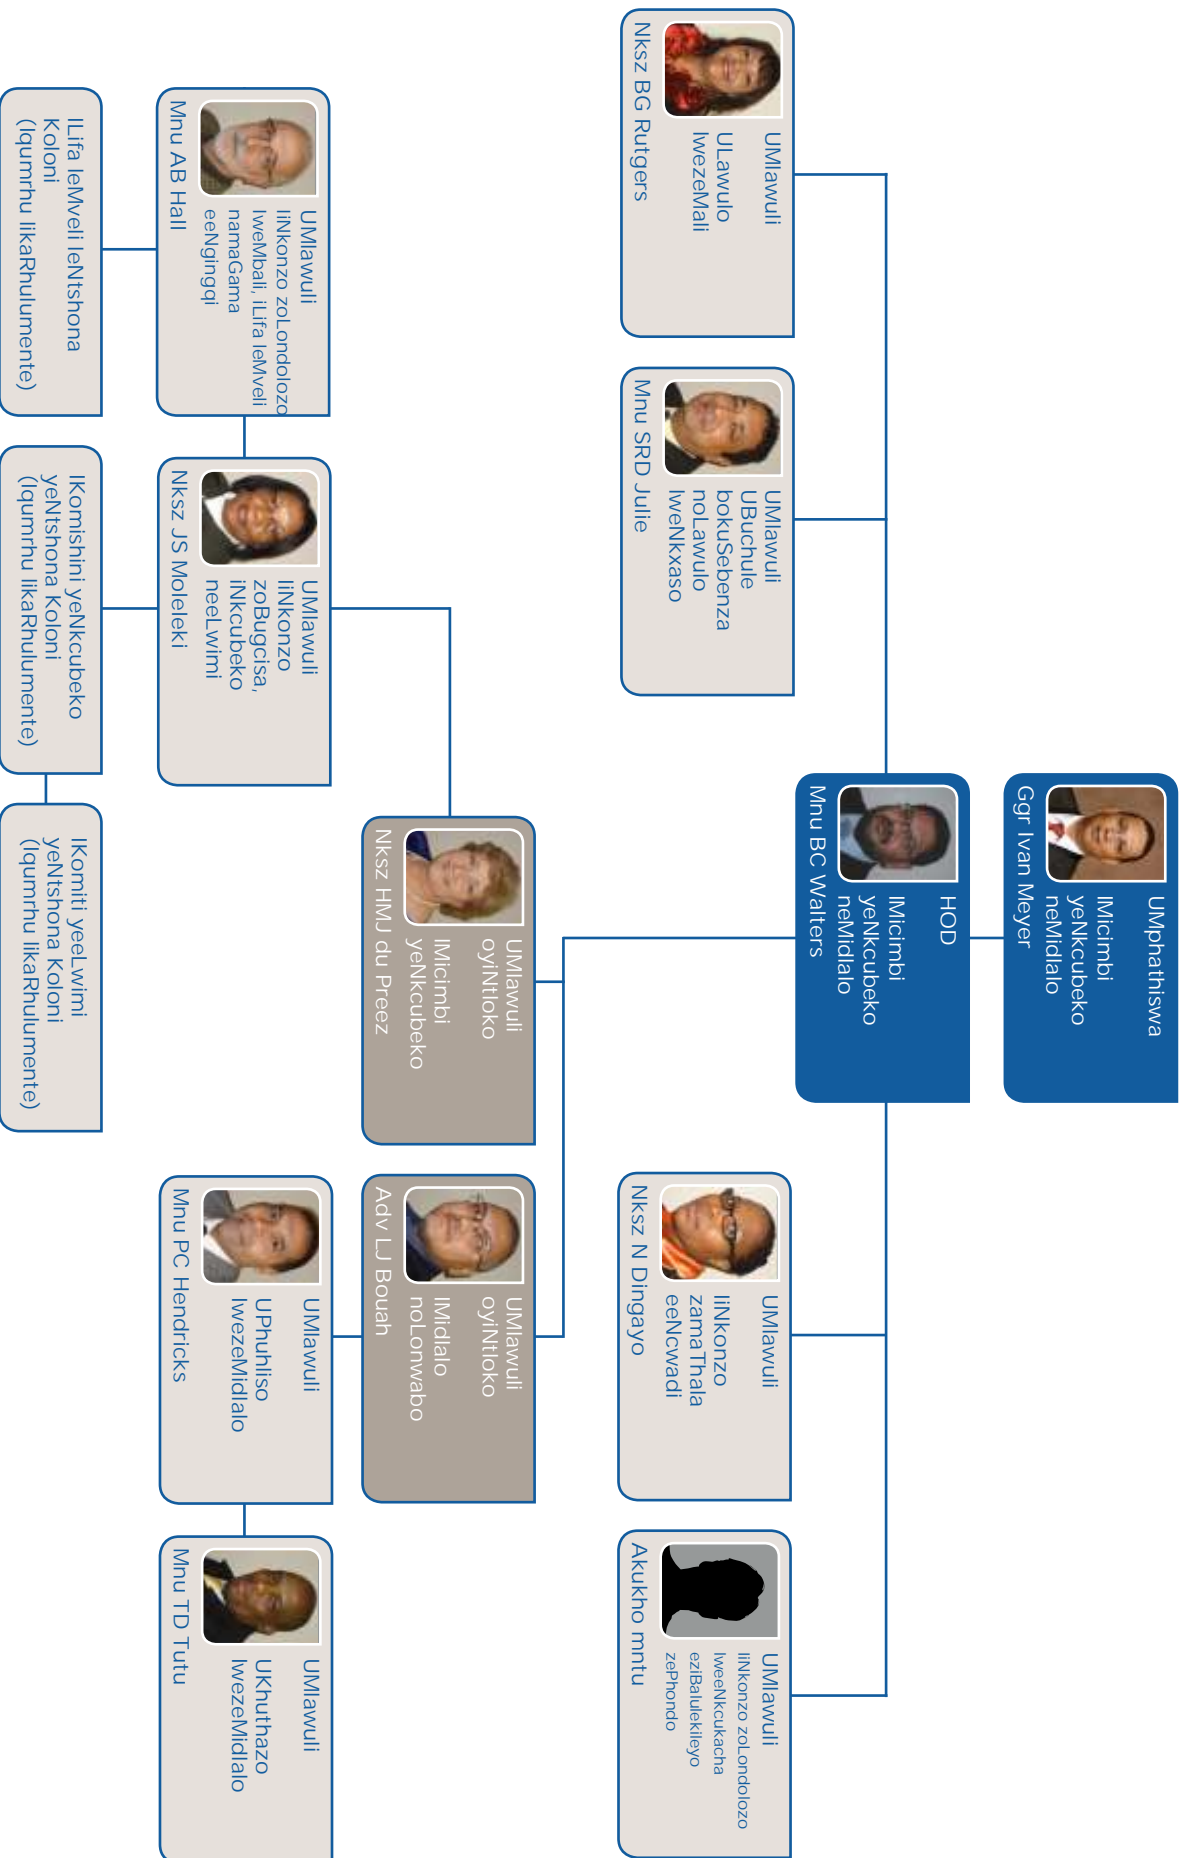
UMphathiswa
IMicimbi yeNkcubeko neMidlalo
Ggr Ivan Meyer

HOD
IMicimbi yeNkcubeko neMidlalo
Mnu BC Walters

UMlawuli
ULawulo lwezeMali
Nksz BG Rutgers

UMlawuli
UBuchule bokuSebenza noLawulo lweNkxaso
Mnu SRD Julie

UMlawuli
IiNkonzo zamaThala eeNcwadi
Nksz N Dingayo

UMlawuli
IiNkonzo zoLondolozo lweeNkcukacha eziBalulekileyo zePhondo
Akukho mntu

UMlawuli oyiNtloko
IMicimbi yeNkcubeko
Nksz HMJ du Preez

UMlawuli oyiNtloko
IMidlalo noLonwabo
Adv LJ Bouah

UMlawuli
IiNkonzo zoLondolozo lweMbali, iLifa leMveli namaGama eeNgingqi
Mnu AB Hall

UMlawuli
IiNkonzo zoBugcisa, iNkcubeko neeLwimi
Nksz JS Moleleki

UMlawuli
UPhuhliso lwezeMidlalo
Mnu PC Hendricks

UMlawuli
UKhuthazo lwezeMidlalo
Mnu TD Tutu

ILifa leMveli leNtshona Koloni
(Iqumrhu likaRhulumente)

IKomishini yeNkcubeko yeNtshona Koloni
(Iqumrhu likaRhulumente)

IKomiti yeeLwimi yeNtshona Koloni
(Iqumrhu likaRhulumente)